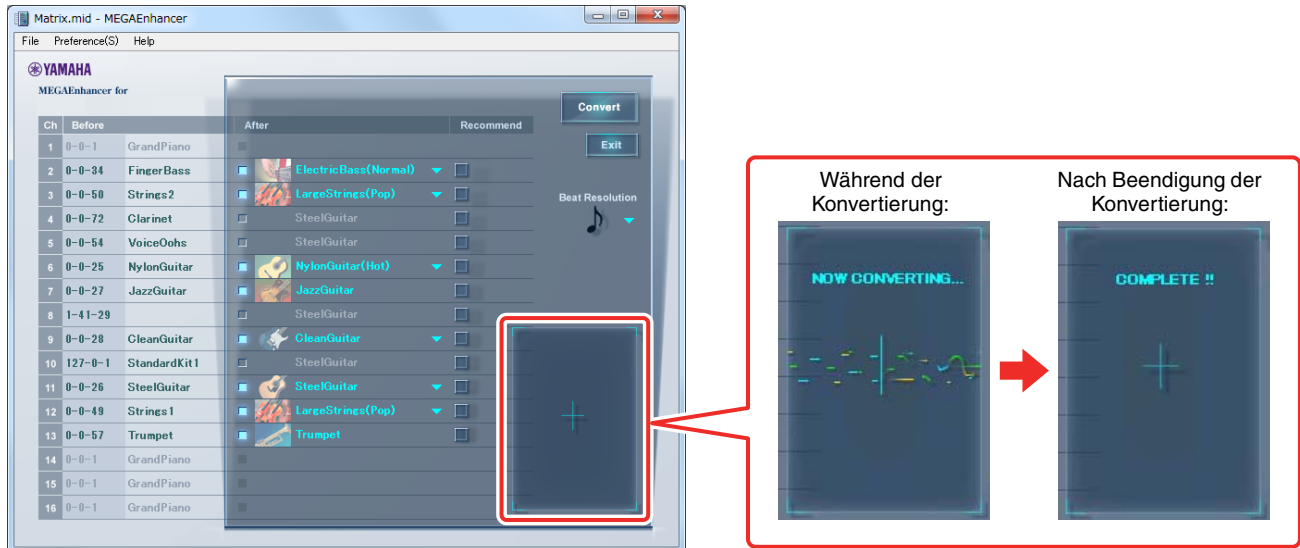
Matrix.mid - MEGAEnhancer

File Preference(S) Help

YAMAHA
MEGAEnhancer for

Convert
Exit
Beat Resolution

| Ch | Before | | After | Recommend |
|---|---|---|---|---|
| 1 | 0-0-1 | GrandPiano | | |
| 2 | 0-0-34 | FingerBass | ElectricBass(Normal) | |
| 3 | 0-0-50 | Strings2 | LargeStrings(Pop) | |
| 4 | 0-0-72 | Clarinet | SteelGuitar | |
| 5 | 0-0-54 | VoiceOohs | SteelGuitar | |
| 6 | 0-0-25 | NylonGuitar | NylonGuitar(Hot) | |
| 7 | 0-0-27 | JazzGuitar | JazzGuitar | |
| 8 | 1-41-29 | | SteelGuitar | |
| 9 | 0-0-28 | CleanGuitar | CleanGuitar | |
| 10 | 127-0-1 | StandardKit1 | SteelGuitar | |
| 11 | 0-0-26 | SteelGuitar | SteelGuitar | |
| 12 | 0-0-49 | Strings1 | LargeStrings(Pop) | |
| 13 | 0-0-57 | Trumpet | Trumpet | |
| 14 | 0-0-1 | GrandPiano | | |
| 15 | 0-0-1 | GrandPiano | | |
| 16 | 0-0-1 | GrandPiano | | |

Während der Konvertierung:
NOW CONVERTING...

Nach Beendigung der Konvertierung:
COMPLETE !!